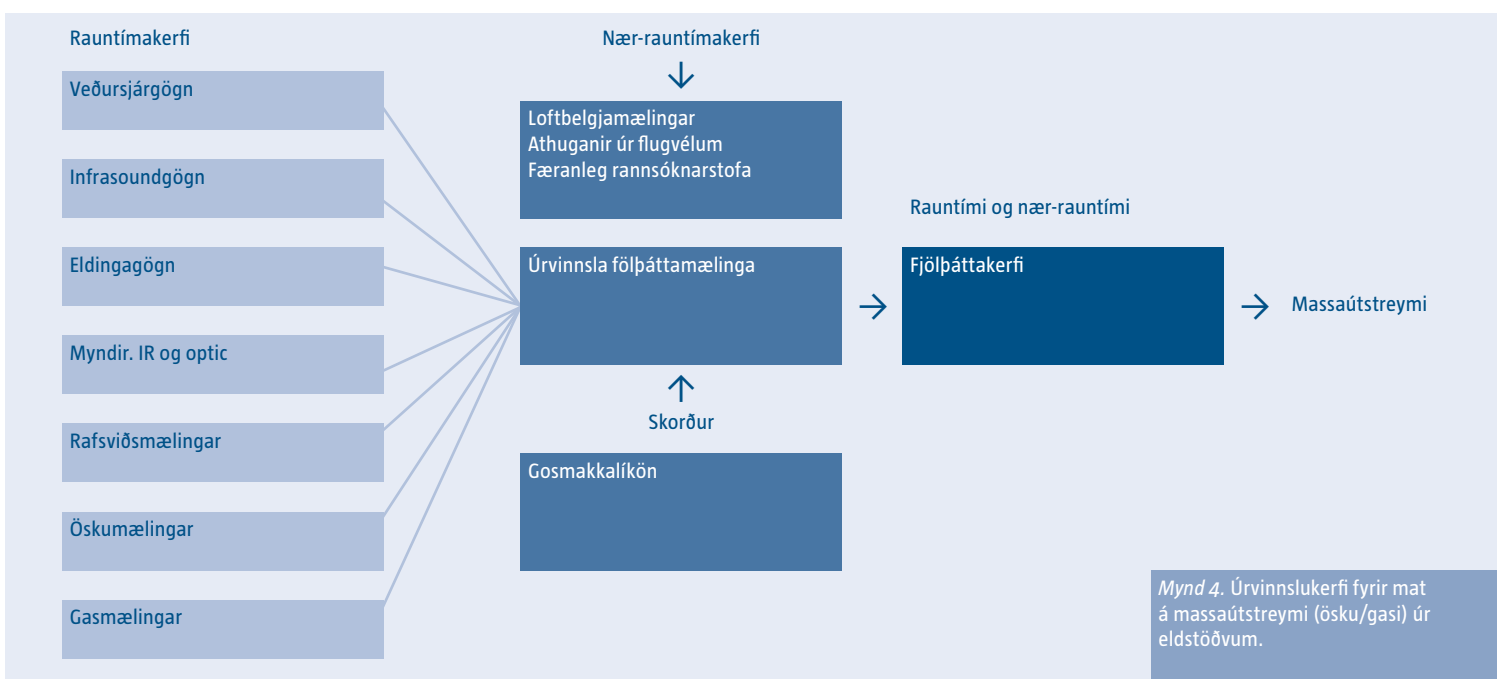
Rauntímakerfi

Veðursjárgögn

Infrasoundgögn

Eldingagögn

Myndir. IR og optic

Rafsviðsmælingar

Öskumælingar

Gasmælingar

Nær-rauntímakerfi

Loftbelgjamælingar
Athuganir úr flugvélum
Færanleg rannsóknarstofa

Úrvinnsla fölþáttamælinga

Skorður

Gosmakkalíkön

Rauntími og nær-rauntími

Fjölþáttakerfi

Massaútstreymi

*Mynd 4.* Úrvinnslukerfi fyrir mat á massaútstreymi (ösku/gasi) úr eldstöðvum.